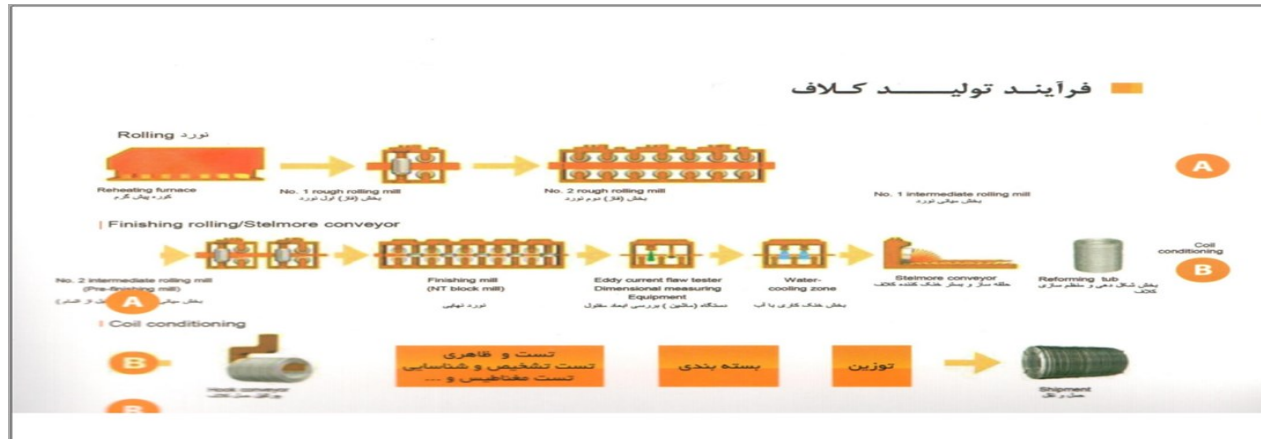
فرآیند تولید کلاف

Rolling نورد

Reheating furnace
کوره پیش گرم

No. 1 rough rolling mill
بخش (فاز) اول نورد

No. 2 rough rolling mill
بخش (فاز) دوم نورد

No. 1 intermediate rolling mill
بخش میانی نورد

A

Finishing rolling/Stelmore conveyor

No. 2 intermediate rolling mill
(Pre-finishing mill)
بخش میانی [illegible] (قبل از اتمام)

A

Finishing mill
(NT block mill)
نورد نهایی

Eddy current flaw tester
Dimensional measuring Equipment
دستگاه (ماشین) بررسی ابعاد مقطع

Water-cooling zone
بخش خنک کاری با آب

Stelmore conveyor
حلقه ساز و بستر خنک کننده کلاف

Reforming tub
بخش شکل دهی و منظم سازی کلاف

Coil conditioning

B

Coil conditioning

B

Hook conveyor
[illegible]

تست و قاهری
تست تشخیص و شناسایی
تست مغناطیس و ...

بسته بندی

توزین

Shipment
حمل و نقل

B